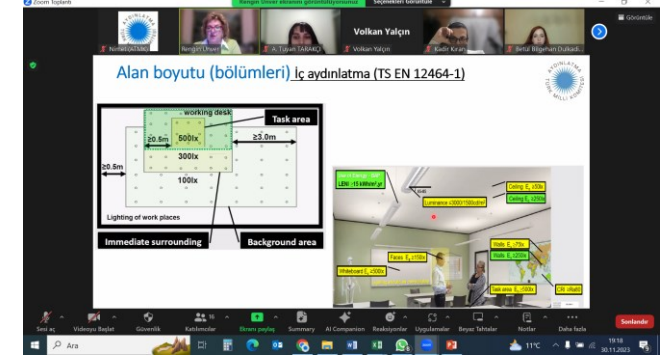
Zoom Toplantı
Rengin Ünver ekranını görüntülüyorsunuz   Seçenekleri Görüntüle
Görüntüle
Nerhan Aktağ   Rengin Ünver   A. Tuyan TARAKÇI   Volkan Yalçın   Volkan Yalçın   Kadir Kıran   Betül Bilgehan Dulkadi...

Alan boyutu (bölümleri) İç aydınlatma (TS EN 12464-1)

working desk
Task area
≥0.5m
500lx
≥3.0m
300lx
≥0.5m
100lx
Lighting of work places
Immediate surrounding
Background area

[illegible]
Luminance <3000/1500cd/m²
Ceiling $E_z$ ≥50lx
Ceiling $E_z$ ≥250lx
Faces $E_z$ ≥150lx
Walls $E_z$ ≥75lx
Walls $E_z$ ≥150lx
Whiteboard $E_v$ ≥500lx
Task area $E_m$ ≥500lx
CRI ≥Ra80

Sesi aç   Videoyu Başlat   Güvenlik   Katılımcılar 16   Ekranı paylaş   Summary   AI Companion   Reaksiyonlar   Uygulamalar   Beyaz Tahtalar   Notlar   Daha fazla   Sonlandır
Ara
11°C
19:18
30.11.2023